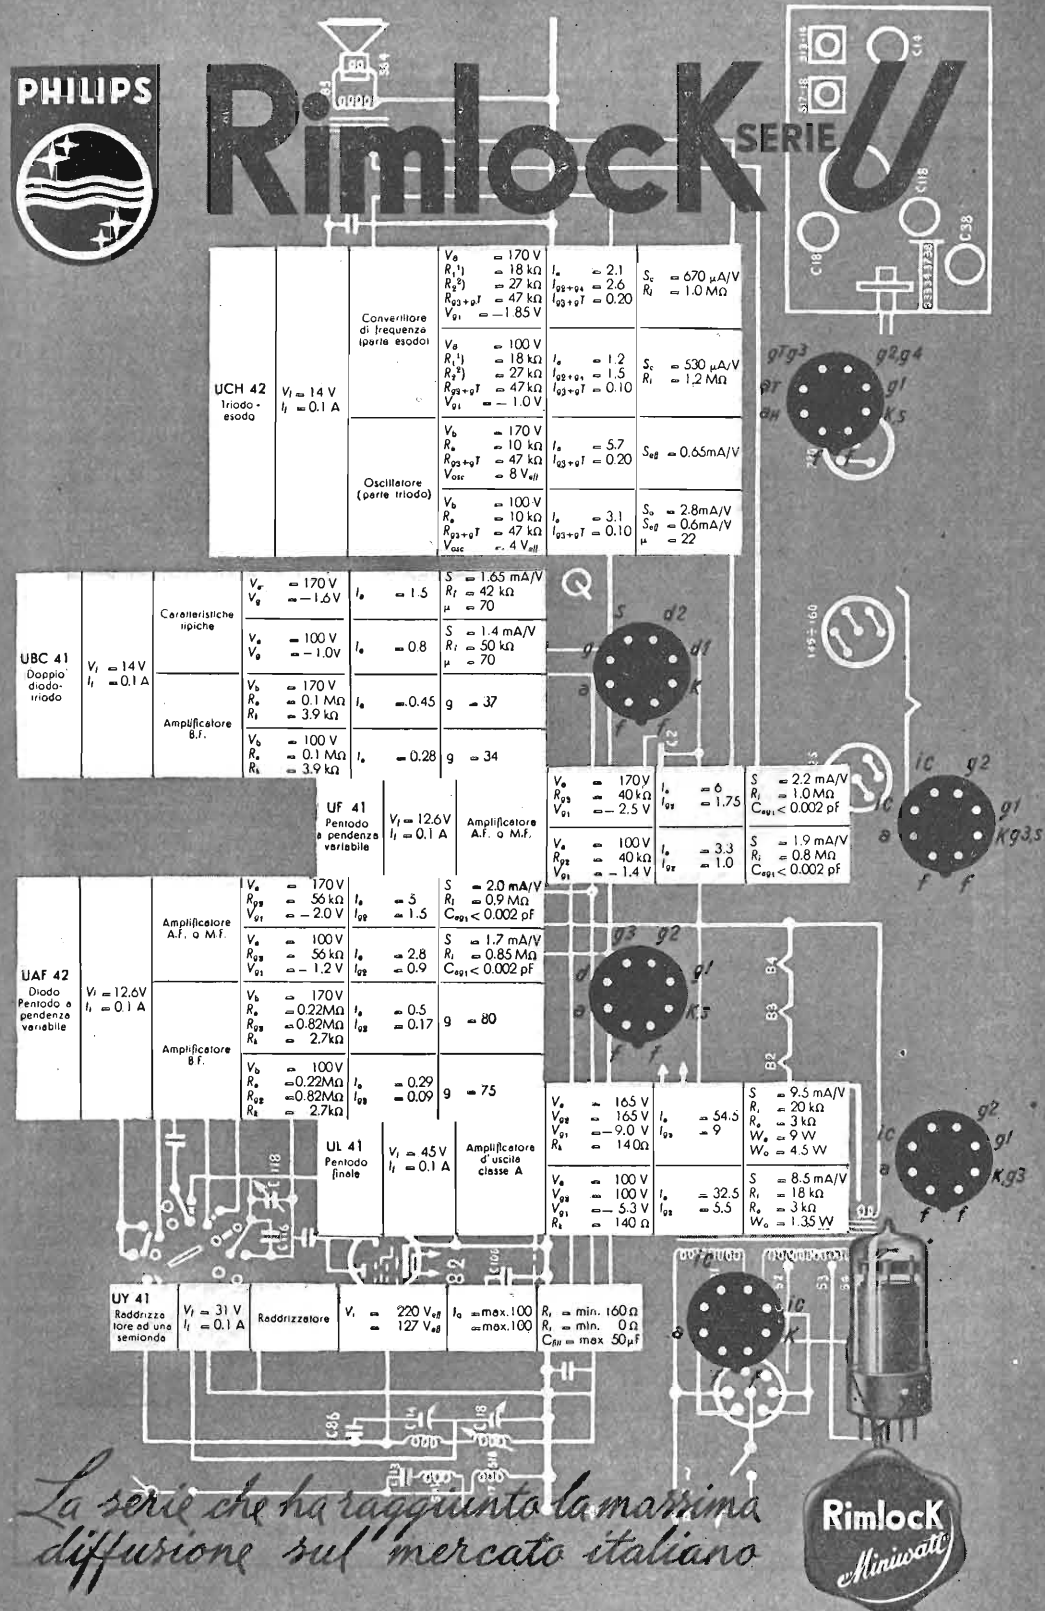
PHILIPS

RimlocK SERIE U

| UCH 42 Triodo-esodo | $V_f$ = 14 V $I_f$ = 0.1 A | Convertitore di frequenza (parte esodo) | $V_a$ = 170 V $R_1$¹) = 18 kΩ $R_2$²) = 27 kΩ $R_{g3+gT}$ = 47 kΩ $V_{g1}$ = −1.85 V | $I_a$ = 2.1 $I_{g2+g4}$ = 2.6 $I_{g3+gT}$ = 0.20 | $S_c$ = 670 μA/V $R_i$ = 1.0 MΩ |
|---|---|---|---|---|---|
| | | | $V_a$ = 100 V $R_1$¹) = 18 kΩ $R_2$²) = 27 kΩ $R_{g3+gT}$ = 47 kΩ $V_{g1}$ = −1.0 V | $I_a$ = 1.2 $I_{g2+g4}$ = 1.5 $I_{g3+gT}$ = 0.10 | $S_c$ = 530 μA/V $R_i$ = 1.2 MΩ |
| | | Oscillatore (parte triodo) | $V_b$ = 170 V $R_a$ = 10 kΩ $R_{g3+gT}$ = 47 kΩ $V_{osc}$ = 8 $V_{eff}$ | $I_a$ = 5.7 $I_{g3+gT}$ = 0.20 | $S_{eff}$ = 0.65mA/V |
| | | | $V_b$ = 100 V $R_a$ = 10 kΩ $R_{g3+gT}$ = 47 kΩ $V_{osc}$ = 4 $V_{eff}$ | $I_a$ = 3.1 $I_{g3+gT}$ = 0.10 | $S_o$ = 2.8mA/V $S_{eff}$ = 0.6mA/V μ = 22 |

| UBC 41 Doppio diodo-triodo | $V_f$ = 14 V $I_f$ = 0.1 A | Caratteristiche tipiche | $V_a$ = 170 V $V_g$ = −1.6 V | $I_a$ = 1.5 | S = 1.65 mA/V $R_i$ = 42 kΩ μ = 70 |
|---|---|---|---|---|---|
| | | | $V_a$ = 100 V $V_g$ = −1.0 V | $I_a$ = 0.8 | S = 1.4 mA/V $R_i$ = 50 kΩ μ = 70 |
| | | Amplificatore B.F. | $V_b$ = 170 V $R_a$ = 0.1 MΩ $R_k$ = 3.9 kΩ | $I_a$ = 0.45 | g = 37 |
| | | | $V_b$ = 100 V $R_a$ = 0.1 MΩ $R_k$ = 3.9 kΩ | $I_a$ = 0.28 | g = 34 |

| UF 41 Pentodo a pendenza variabile | $V_f$ = 12.6 V $I_f$ = 0.1 A | Amplificatore A.F. o M.F. | $V_a$ = 170 V $R_{g2}$ = 40 kΩ $V_{g1}$ = −2.5 V | $I_a$ = 6 $I_{g2}$ = 1.75 | S = 2.2 mA/V $R_i$ = 1.0 MΩ $C_{ag1}$ < 0.002 pF |
|---|---|---|---|---|---|
| | | | $V_a$ = 100 V $R_{g2}$ = 40 kΩ $V_{g1}$ = −1.4 V | $I_a$ = 3.3 $I_{g2}$ = 1.0 | S = 1.9 mA/V $R_i$ = 0.8 MΩ $C_{ag1}$ < 0.002 pF |

| UAF 42 Diodo Pentodo a pendenza variabile | $V_f$ = 12.6 V $I_f$ = 0.1 A | Amplificatore A.F. o M.F. | $V_a$ = 170 V $R_{g2}$ = 56 kΩ $V_{g1}$ = −2.0 V | $I_a$ = 5 $I_{g2}$ = 1.5 | S = 2.0 mA/V $R_i$ = 0.9 MΩ $C_{ag1}$ < 0.002 pF |
|---|---|---|---|---|---|
| | | | $V_a$ = 100 V $R_{g2}$ = 56 kΩ $V_{g1}$ = −1.2 V | $I_a$ = 2.8 $I_{g2}$ = 0.9 | S = 1.7 mA/V $R_i$ = 0.85 MΩ $C_{ag1}$ < 0.002 pF |
| | | Amplificatore B.F. | $V_b$ = 170 V $R_a$ = 0.22MΩ $R_{g2}$ = 0.82MΩ $R_k$ = 2.7kΩ | $I_a$ = 0.5 $I_{g2}$ = 0.17 | g = 80 |
| | | | $V_b$ = 100 V $R_a$ = 0.22MΩ $R_{g2}$ = 0.82MΩ $R_k$ = 2.7kΩ | $I_a$ = 0.29 $I_{g2}$ = 0.09 | g = 75 |

| UL 41 Pentodo finale | $V_f$ = 45 V $I_f$ = 0.1 A | Amplificatore d'uscita classe A | $V_a$ = 165 V $V_{g2}$ = 165 V $V_{g1}$ = −9.0 V $R_k$ = 140Ω | $I_a$ = 54.5 $I_{g2}$ = 9 | S = 9.5 mA/V $R_i$ = 20 kΩ $R_a$ = 3 kΩ $W_a$ = 9 W $W_o$ = 4.5 W |
|---|---|---|---|---|---|
| | | | $V_a$ = 100 V $V_{g2}$ = 100 V $V_{g1}$ = −5.3 V $R_k$ = 140 Ω | $I_a$ = 32.5 $I_{g2}$ = 5.5 | S = 8.5 mA/V $R_i$ = 18 kΩ $R_a$ = 3 kΩ $W_o$ = 1.35 W |

| UY 41 Raddrizzatore ad una semionda | $V_f$ = 31 V $I_f$ = 0.1 A | Raddrizzatore | $V_t$ = 220 $V_{eff}$ = 127 $V_{eff}$ | $I_a$ = max.100 = max.100 | $R_t$ = min. 160 Ω $R_t$ = min. 0 Ω $C_{filt}$ = max 50 μF |
|---|---|---|---|---|---|

Q

La serie che ha raggiunto la massima diffusione sul mercato italiano

RimlocK Miniwatt